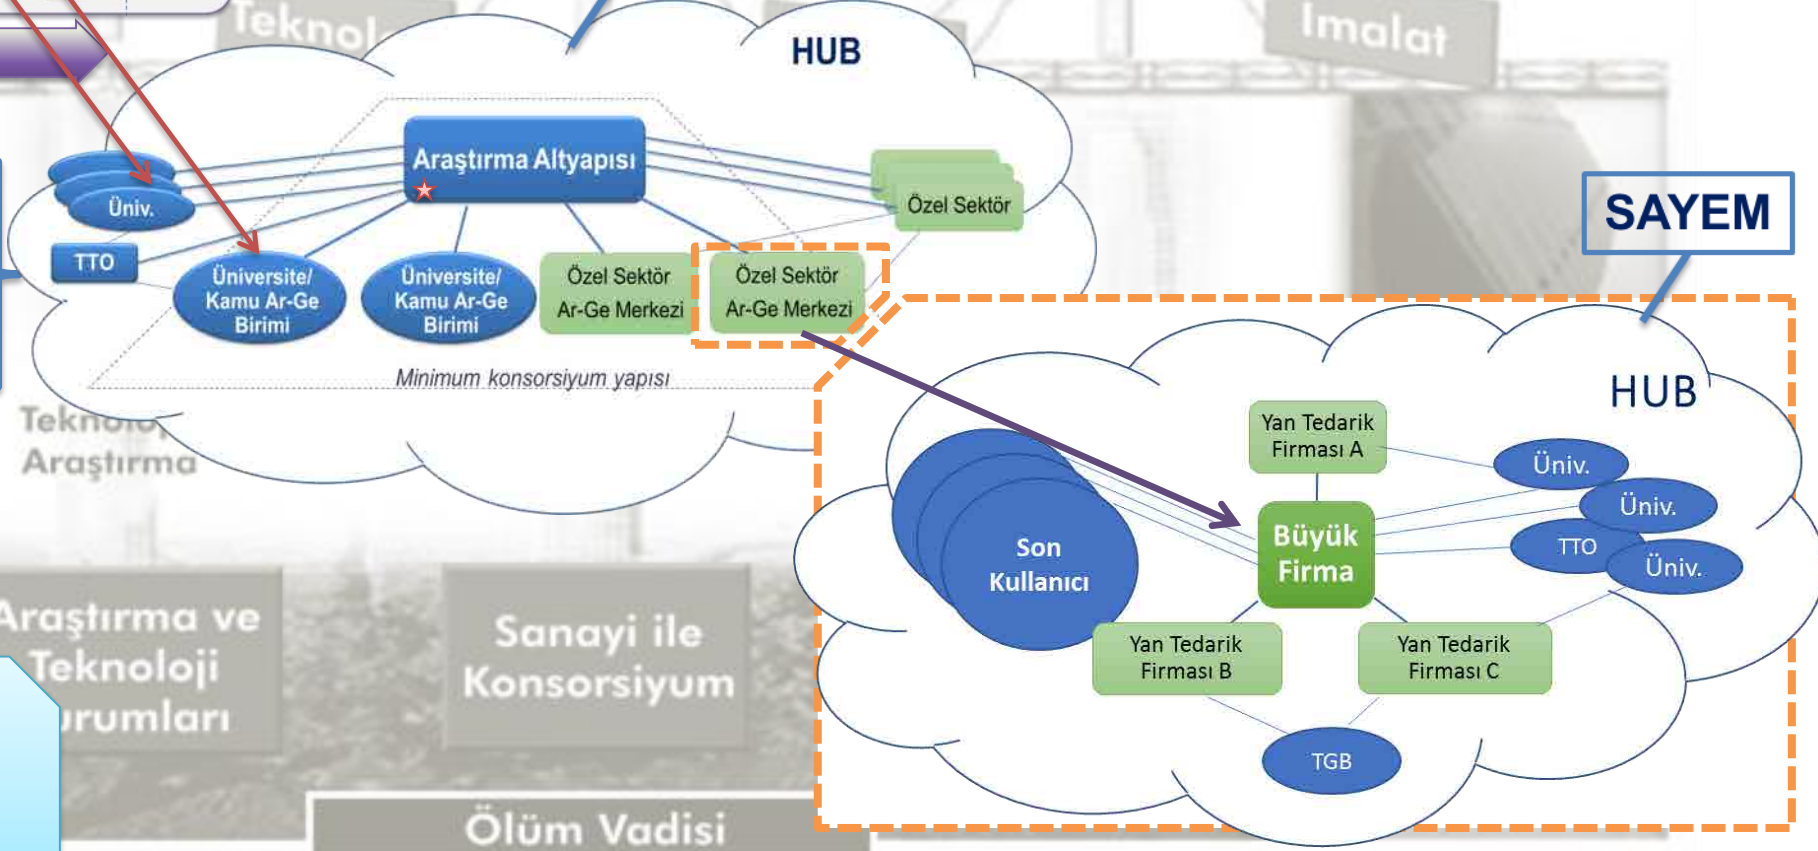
Teknol

Imalat

HUB

Araştırma Altyapısı

Üniv.

TTO

Üniversite/ Kamu Ar-Ge Birimi

Üniversite/ Kamu Ar-Ge Birimi

Özel Sektör Ar-Ge Merkezi

Özel Sektör Ar-Ge Merkezi

Özel Sektör

Minimum konsorsiyum yapısı

Teknoloj Araştırma

SAYEM

HUB

Yan Tedarik Firması A

Üniv.

Üniv.

TTO

Üniv.

Son Kullanıcı

Büyük Firma

Yan Tedarik Firması B

Yan Tedarik Firması C

TGB

Araştırma ve Teknoloji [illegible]rumları

Sanayi ile Konsorsiyum

Ölüm Vadisi